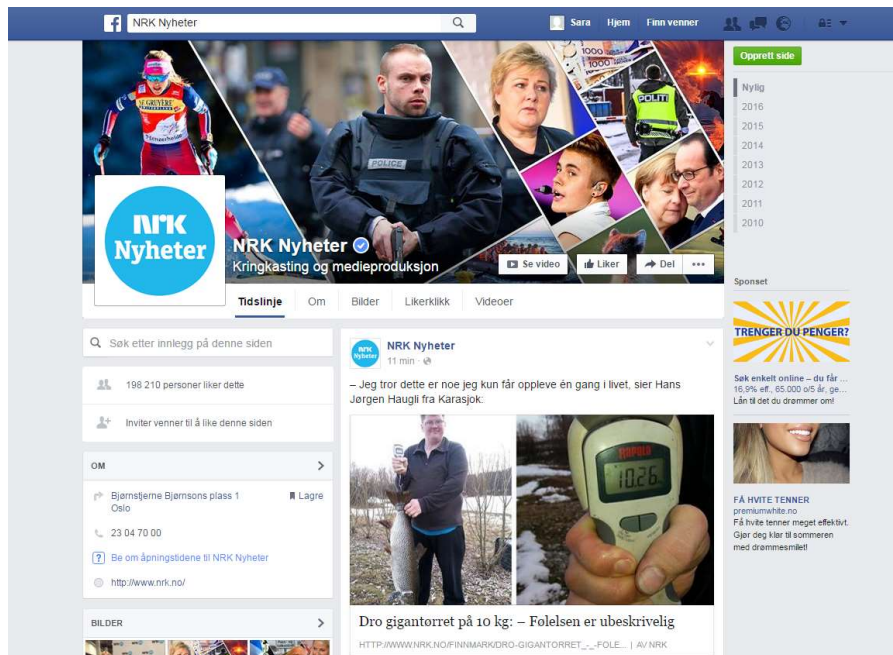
NRK Nyheter

Sara Hjem Finn venner

Opprett side

Nylig
2016
2015
2014
2013
2012
2011
2010

NRK Nyheter

NRK Nyheter
Kringkasting og medieproduksjon

Se video Liker Del ...

Tidslinje Om Bilder Likerklikk Videoer

Søk etter innlegg på denne siden

198 210 personer liker dette

Inviter venner til å like denne siden

OM

Bjørnstjerne Bjørnsons plass 1 Oslo
Lagre

23 04 70 00

Be om åpningstidene til NRK Nyheter

http://www.nrk.no/

BILDER

NRK Nyheter
11 min ·

– Jeg tror dette er noe jeg kun får oppleve én gang i livet, sier Hans Jørgen Haugli fra Karasjok:

10.26

Dro gigantørret på 10 kg: – Følelsen er ubeskrivelig

HTTP://WWW.NRK.NO/FINNMARK/DRO-GIGANTORRET_-_FOLE... | AV NRK

Sponset

TRENGER DU PENGER?

Søk enkelt online – du får ...
16,9% eff., 65.000 o/5 år, ge...
Lån til det du drømmer om!

FÅ HVITE TENNER
premiumwhite.no
Få hvite tenner meget effektivt. Gjør deg klar til sommeren med drømmesmilet!